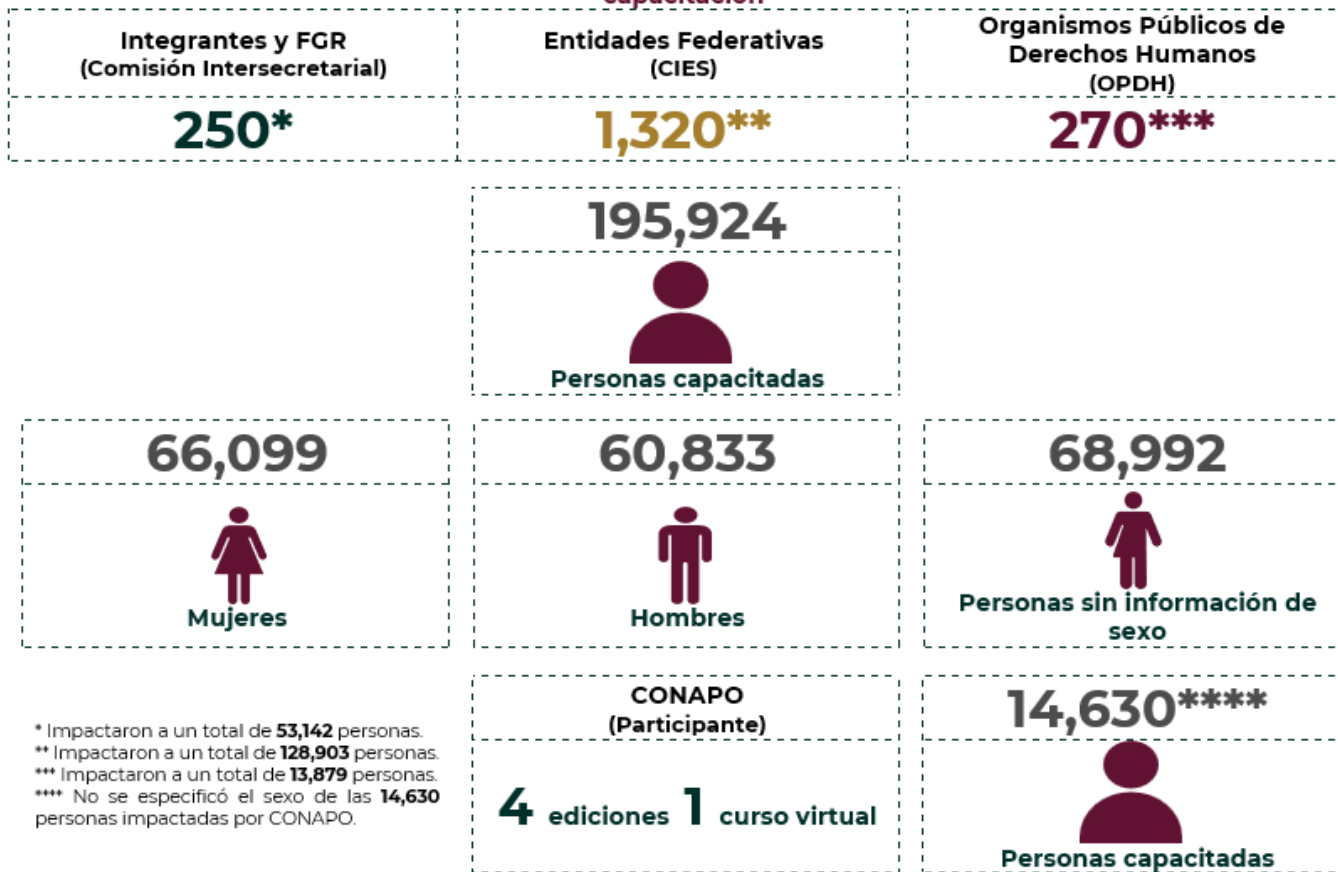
| Integrantes y FGR (Comisión Intersecretarial) | Entidades Federativas (CIES) | Organismos Públicos de Derechos Humanos (OPDH) |
|---|---|---|
| 250* | 1,320** | 270*** |

195,924

Personas capacitadas

66,099

Mujeres

60,833

Hombres

68,992

Personas sin información de sexo

* Impactaron a un total de 53,142 personas.
** Impactaron a un total de 128,903 personas.
*** Impactaron a un total de 13,879 personas.
**** No se especificó el sexo de las 14,630 personas impactadas por CONAPO.

CONAPO (Participante)

4 ediciones 1 curso virtual

14,630****

Personas capacitadas